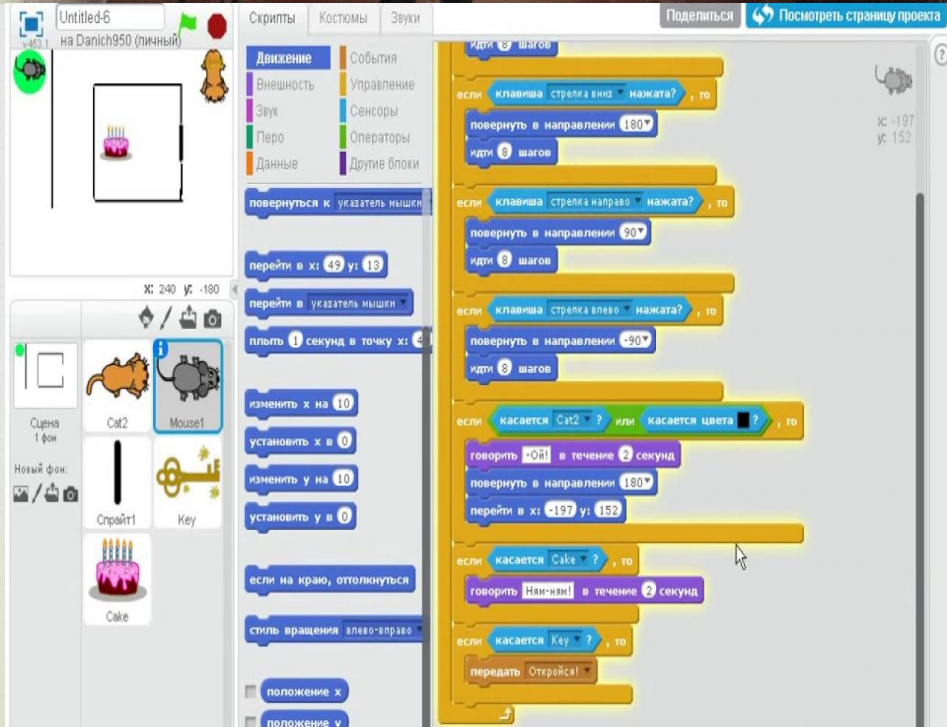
Untitled-6
v453.1 на Danich950 (личный)

Скрипты Костюмы Звуки

Поделиться Посмотреть страницу проекта

Движение События
Внешность Управление
Звук Сенсоры
Перо Операторы
Данные Другие блоки

повернуться к указатель мышки
перейти в x: 49 y: 13
перейти в указатель мышки
плыть 1 секунд в точку x: 4
изменить x на 10
установить x в 0
изменить y на 10
установить y в 0
если на краю, оттолкнуться
стиль вращения влево-вправо
положение x
положение y

x: 240 y: -180

Сцена
1 фон
Новый фон:

Cat2 Mouse1 Спрайт1 Key Cake

идти 8 шагов
если клавиша стрелка вниз нажата? , то
повернуть в направлении 180
идти 8 шагов
если клавиша стрелка направо нажата? , то
повернуть в направлении 90
идти 8 шагов
если клавиша стрелка влево нажата? , то
повернуть в направлении -90
идти 8 шагов
если касается Cat2 ? или касается цвета ? , то
говорить -Ой! в течение 2 секунд
повернуть в направлении 180
перейти в x: -197 y: 152
если касается Cake ? , то
говорить Ням-ням! в течение 2 секунд
если касается Key ? , то
передать Откройся!

x: -197
y: 152